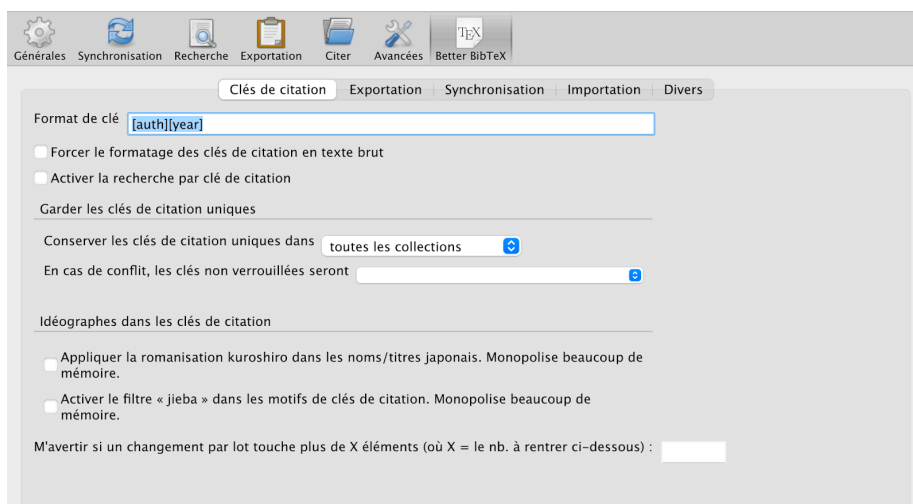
Générales Synchronisation Recherche Exportation Citer Avancées Better BibTeX

Clés de citation | Exportation | Synchronisation | Importation | Divers

Format de clé [auth][year]

Forcer le formatage des clés de citation en texte brut

Activer la recherche par clé de citation

Garder les clés de citation uniques

Conserver les clés de citation uniques dans toutes les collections

En cas de conflit, les clés non verrouillées seront

Idéographes dans les clés de citation

Appliquer la romanisation kuroshiro dans les noms/titres japonais. Monopolise beaucoup de mémoire.

Activer le filtre « jieba » dans les motifs de clés de citation. Monopolise beaucoup de mémoire.

M'avertir si un changement par lot touche plus de X éléments (où X = le nb. à rentrer ci-dessous) :